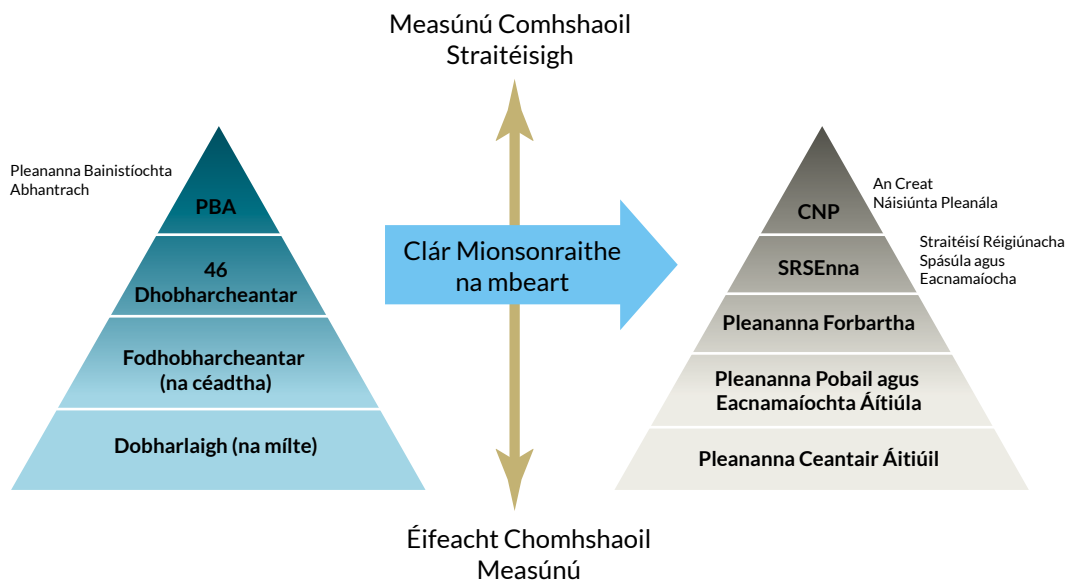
Measúnú Comhshaoil Straitéisigh

Pleananna Bainistíochta Abhantrach

PBA

46 Dhobharcheantar

Fodhobharcheantar (na céadtha)

Dobharlaigh (na mílte)

Clár Mionsonraithe na mbeart

An Creat Náisiúnta Pleanála

CNP

Straitéisí Réigiúnacha Spásúla agus Eacnamaíocha

SRSEnna

Pleananna Forbartha

Pleananna Pobail agus Eacnamaíochta Áitiúla

Pleananna Ceantair Áitiúil

Éifeacht Chomhshaoil Measúnú